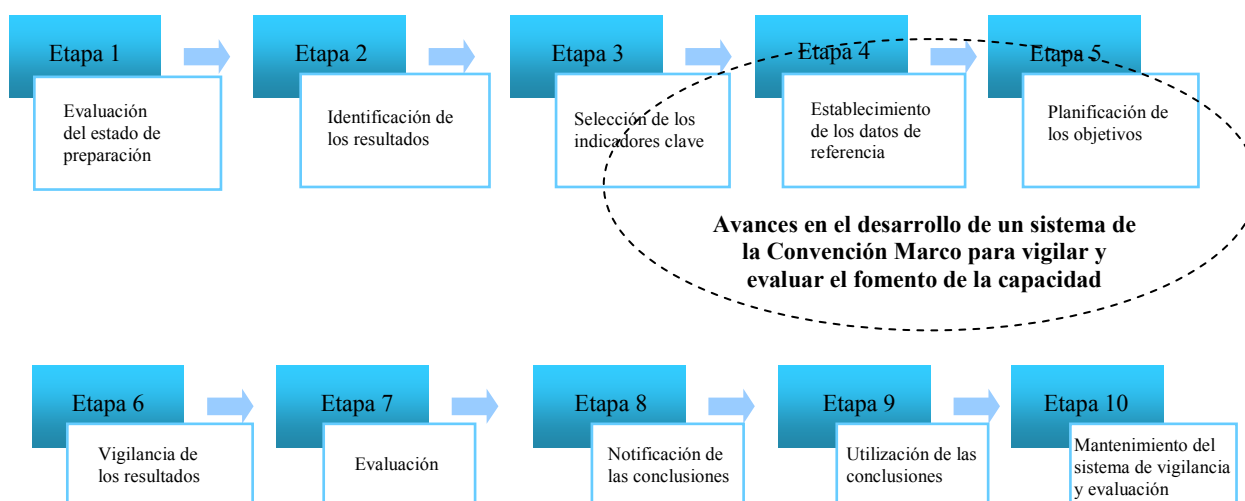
Etapa 1

Evaluación del estado de preparación

Etapa 2

Identificación de los resultados

Etapa 3

Selección de los indicadores clave

Etapa 4

Establecimiento de los datos de referencia

Etapa 5

Planificación de los objetivos

Avances en el desarrollo de un sistema de la Convención Marco para vigilar y evaluar el fomento de la capacidad

Etapa 6

Vigilancia de los resultados

Etapa 7

Evaluación

Etapa 8

Notificación de las conclusiones

Etapa 9

Utilización de las conclusiones

Etapa 10

Mantenimiento del sistema de vigilancia y evaluación